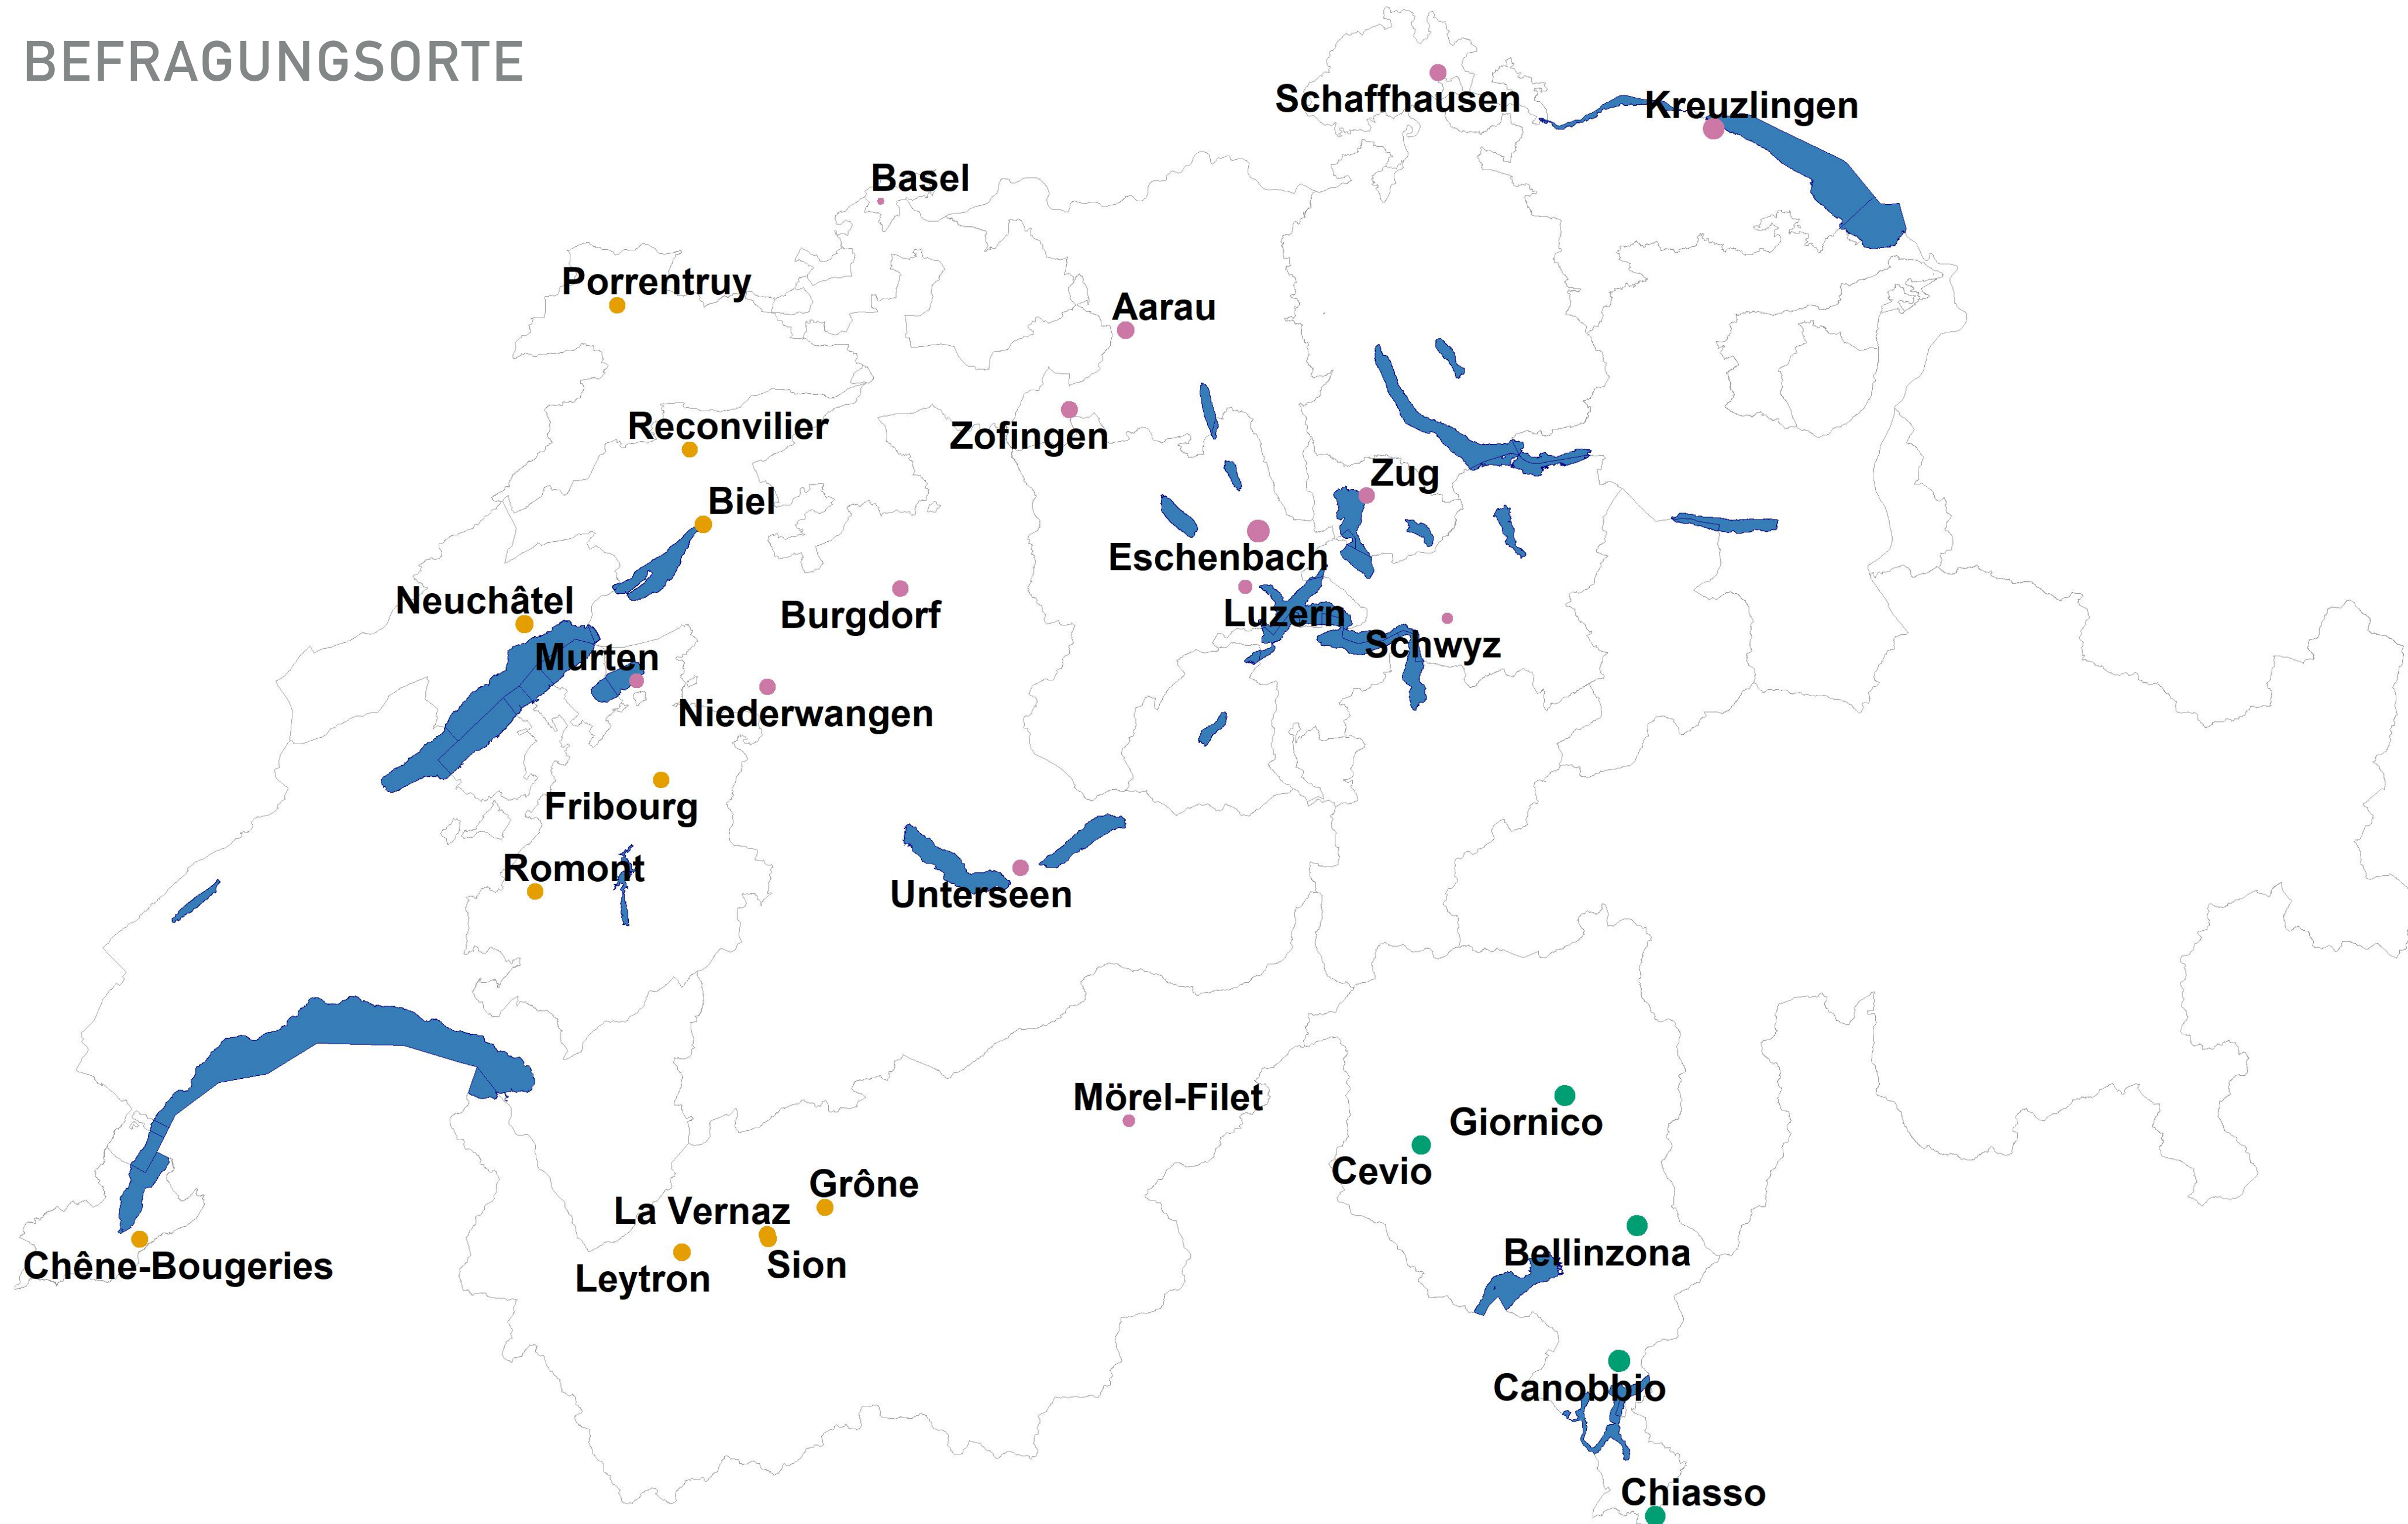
BEFRAGUNGSORTE

Schaffhausen
Kreuzlingen
Basel
Porrentruy
Aarau
Reconvilier
Zofingen
Zug
Biel
Eschenbach
Neuchâtel
Burgdorf
Luzern
Schwyz
Murten
Niederwangen
Fribourg
Romont
Unterseen
Mörel-Filet
Giornico
Cevio
Grône
La Vernaz
Bellinzona
Chêne-Bougeries
Leytron
Sion
Canobbio
Chiasso